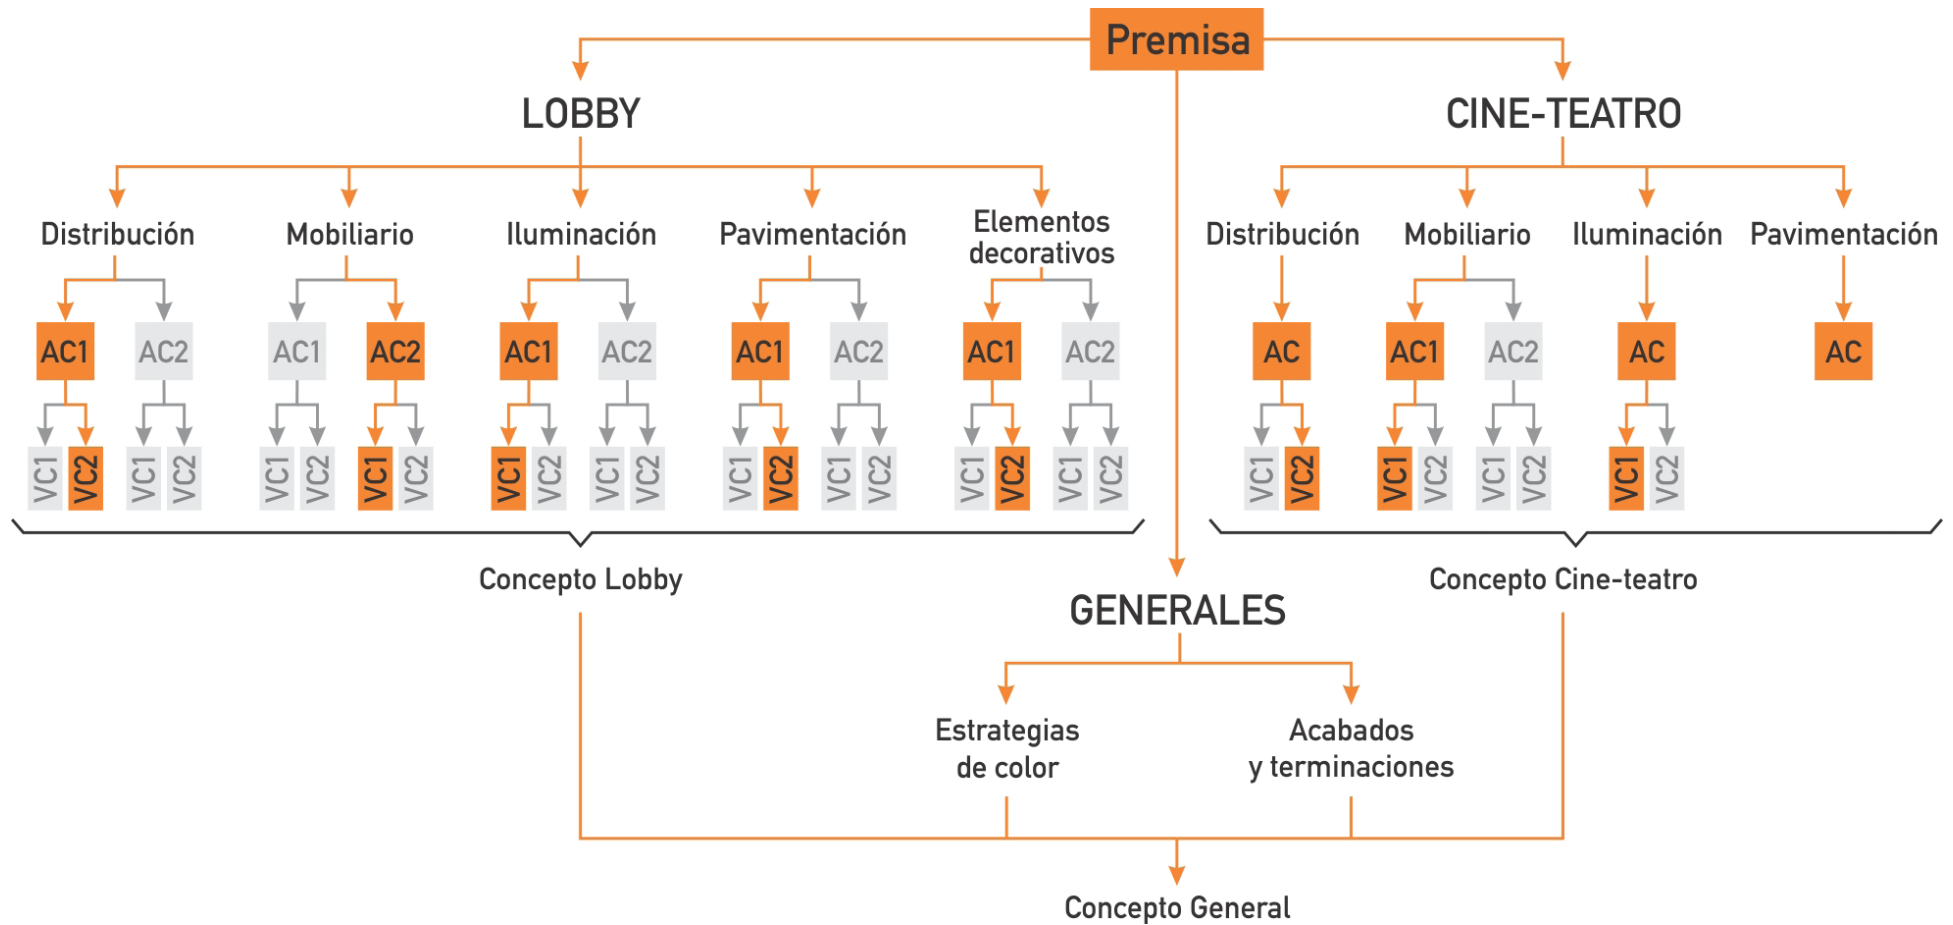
Premisa

LOBBY

Distribución
AC1
VC1 VC2
AC2
VC1 VC2

Mobiliario
AC1
VC1 VC2
AC2
VC1 VC2

Iluminación
AC1
VC1 VC2
AC2
VC1 VC2

Pavimentación
AC1
VC1 VC2
AC2
VC1 VC2

Elementos decorativos
AC1
VC1 VC2
AC2
VC1 VC2

Concepto Lobby

CINE-TEATRO

Distribución
AC
VC1 VC2

Mobiliario
AC1
VC1 VC2
AC2
VC1 VC2

Iluminación
AC
VC1 VC2

Pavimentación
AC

Concepto Cine-teatro

GENERALES

Estrategias de color

Acabados y terminaciones

Concepto General